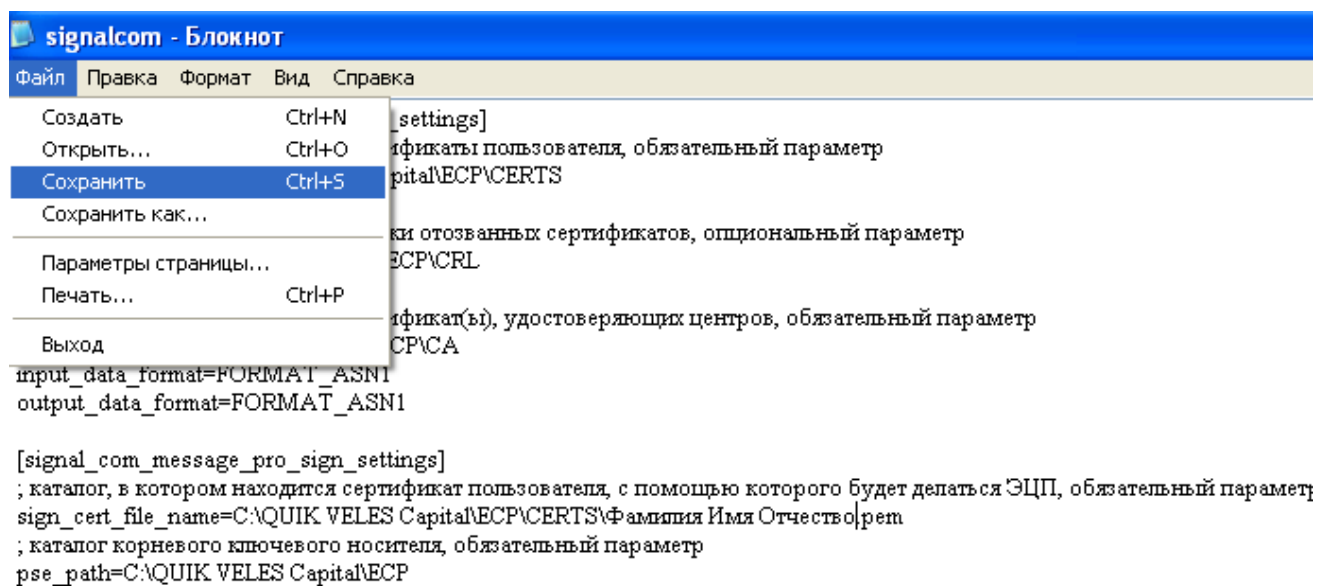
signalcom - Блокнот

Файл Правка Формат Вид Справка

Создать Ctrl+N
Открыть... Ctrl+O
Сохранить Ctrl+S
Сохранить как...
Параметры страницы...
Печать... Ctrl+P
Выход

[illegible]_settings]
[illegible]фикаты пользователя, обязательный параметр
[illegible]pital\ECP\CERTS

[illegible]ки отозванных сертификатов, опциональный параметр
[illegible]ECP\CRL

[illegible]фикат(ы), удостоверяющих центров, обязательный параметр
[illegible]CP\CA
input_data_format=FORMAT_ASN1
output_data_format=FORMAT_ASN1

[signal_com_message_pro_sign_settings]
; каталог, в котором находится сертификат пользователя, с помощью которого будет делаться ЭЦП, обязательный парамет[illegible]
sign_cert_file_name=C:\QUIK VELES Capital\ECP\CERTS\Фамилия Имя Отчество.pem
; каталог корневого ключевого носителя, обязательный параметр
pse_path=C:\QUIK VELES Capital\ECP